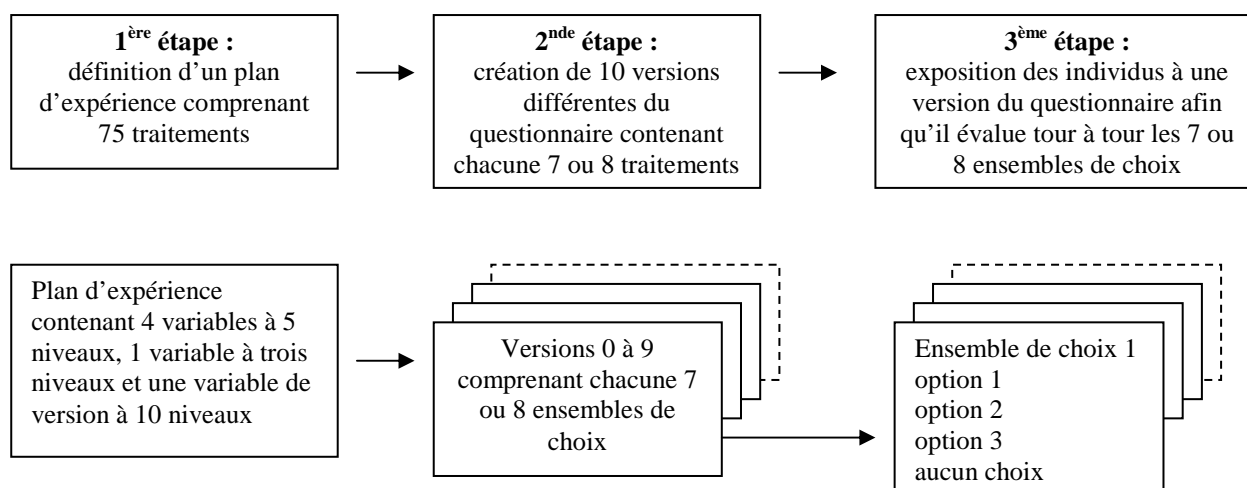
**1$^{ère}$ étape :**
définition d'un plan d'expérience comprenant 75 traitements

**2$^{nde}$ étape :**
création de 10 versions différentes du questionnaire contenant chacune 7 ou 8 traitements

**3$^{ème}$ étape :**
exposition des individus à une version du questionnaire afin qu'il évalue tour à tour les 7 ou 8 ensembles de choix

Plan d'expérience contenant 4 variables à 5 niveaux, 1 variable à trois niveaux et une variable de version à 10 niveaux

Versions 0 à 9 comprenant chacune 7 ou 8 ensembles de choix

Ensemble de choix 1
option 1
option 2
option 3
aucun choix